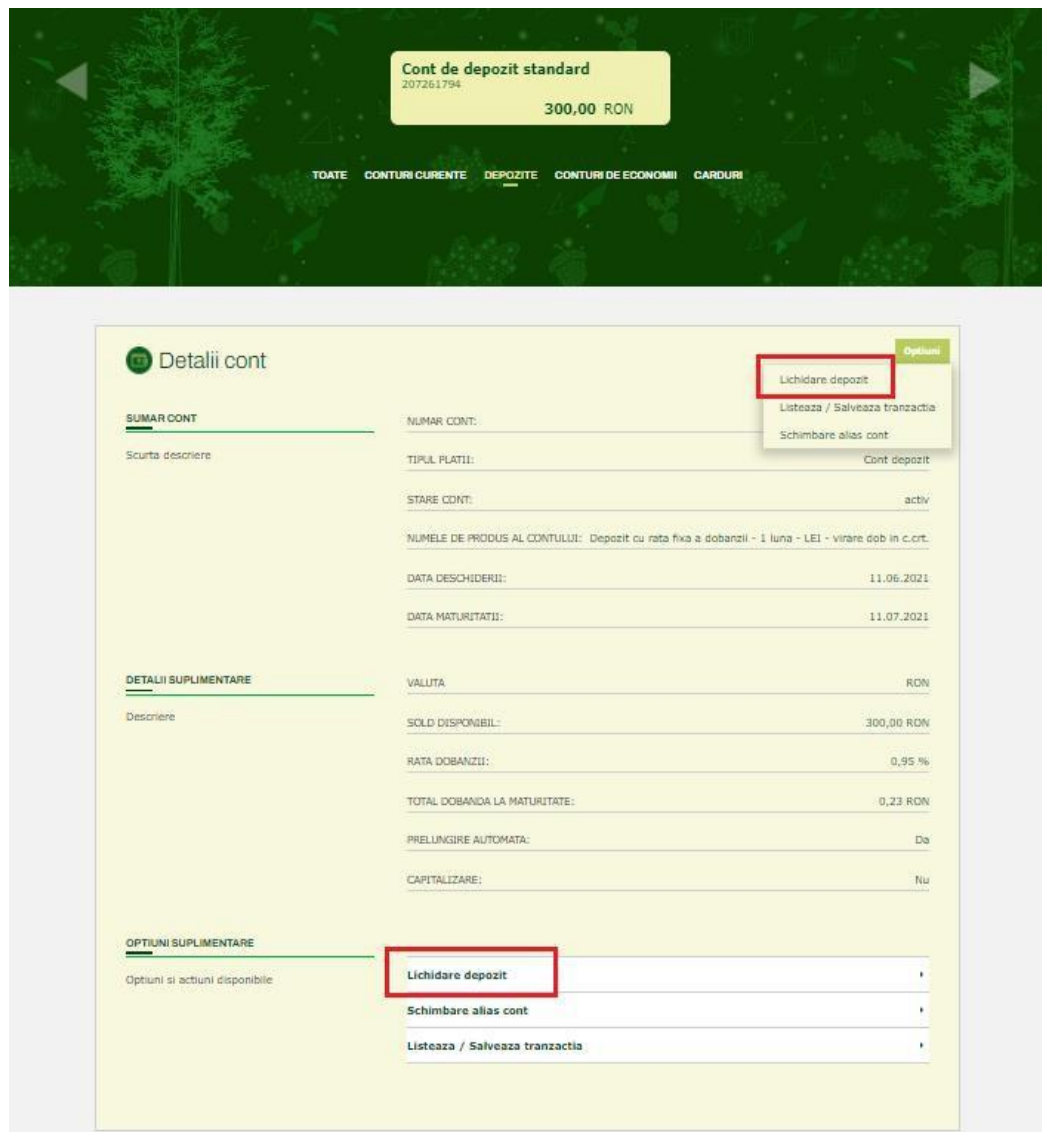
Cont de depozit standard
207261794
300,00 RON

TOATE CONTURI CURENTE DEPOZITE CONTURI DE ECONOMII CARDURI

Detalii cont

Optiuni

Lichidare depozit
Listeaza / Salveaza tranzactia
Schimbare alias cont

SUMAR CONT
Scurta descriere

NUMAR CONT:
TIPUL PLATII: Cont depozit
STARE CONT: activ
NUMELE DE PRODUS AL CONTULUI: Depozit cu rata fixa a dobanzii - 1 luna - LEI - virare dob in c.crt.
DATA DESCHIDERII: 11.06.2021
DATA MATURITATII: 11.07.2021

DETALII SUPLIMENTARE
Descriere

VALUTA RON
SOLD DISPONIBIL: 300,00 RON
RATA DOBANZII: 0,95 %
TOTAL DOBANDA LA MATURITATE: 0,23 RON
PRELUNGIRE AUTOMATA: Da
CAPITALIZARE: Nu

OPTIUNI SUPLIMENTARE
Optiuni si actiuni disponibile

Lichidare depozit
Schimbare alias cont
Listeaza / Salveaza tranzactia